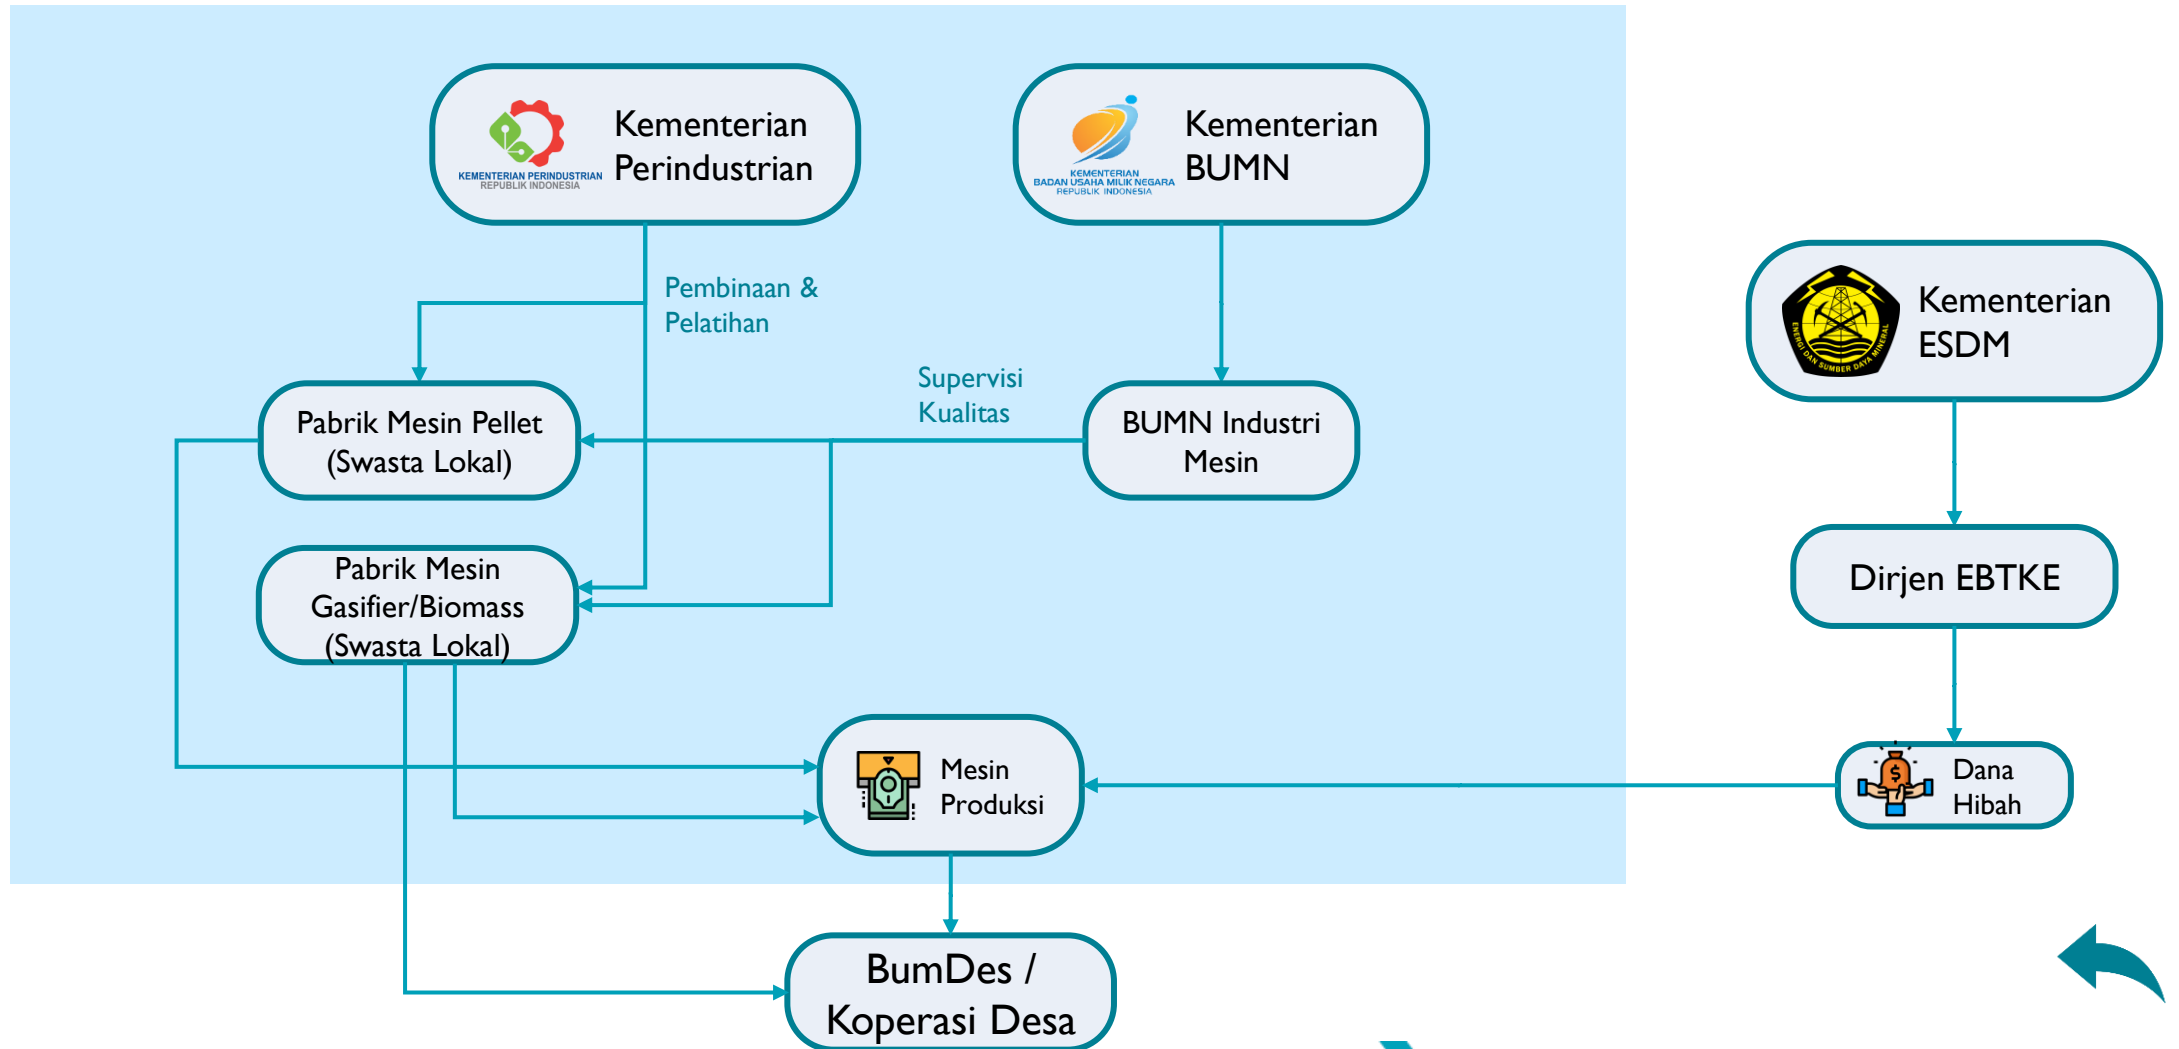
KEMENTERIAN PERINDUSTRIAN
REPUBLIK INDONESIA

Kementerian Perindustrian

KEMENTERIAN
BADAN USAHA MILIK NEGARA
REPUBLIK INDONESIA

Kementerian BUMN

Kementerian ESDM

Pembinaan & Pelatihan

Supervisi Kualitas

Pabrik Mesin Pellet (Swasta Lokal)

BUMN Industri Mesin

Dirjen EBTKE

Pabrik Mesin Gasifier/Biomass (Swasta Lokal)

Mesin Produksi

Dana Hibah

BumDes / Koperasi Desa